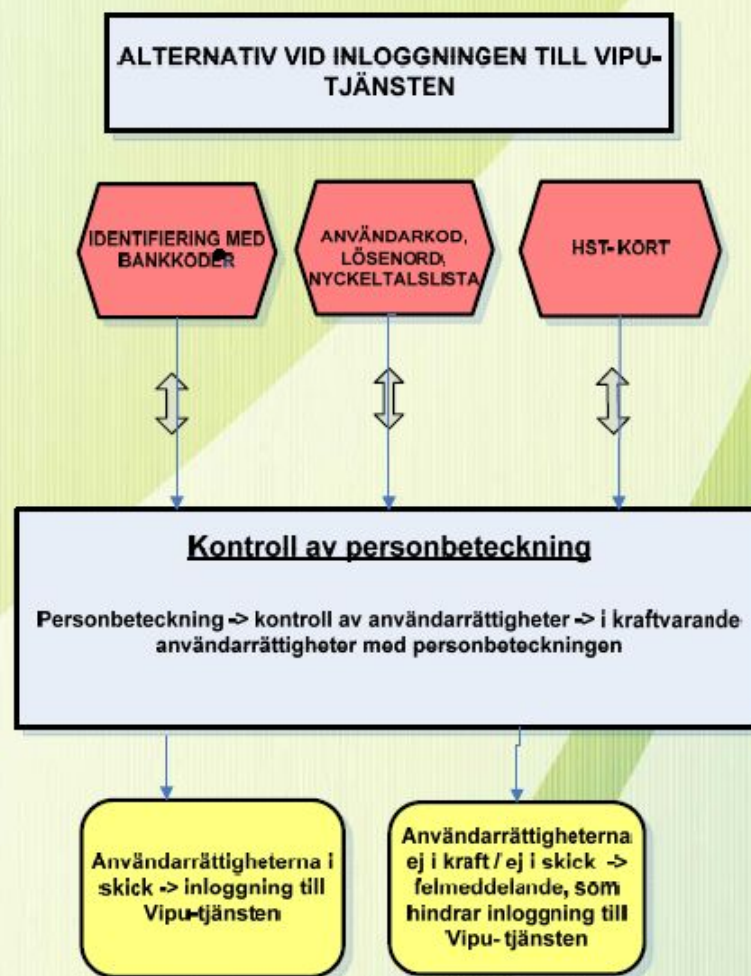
ALTERNATIV VID INLOGGNINGEN TILL VIPU-TJÄNSTEN

IDENTIFIERING MED BANKKODER

ANVÄNDARKOD, LÖSENORD, NYCKELTALSLISTA

HST-KORT

Kontroll av personbeteckning

Personbeteckning -> kontroll av användarrättigheter -> i kraftvarande användarrättigheter med personbeteckningen

Användarrättigheterna i skick -> inloggning till Vipu-tjänsten

Användarrättigheterna ej i kraft / ej i skick -> felmeddelande, som hindrar inloggning till Vipu-tjänsten